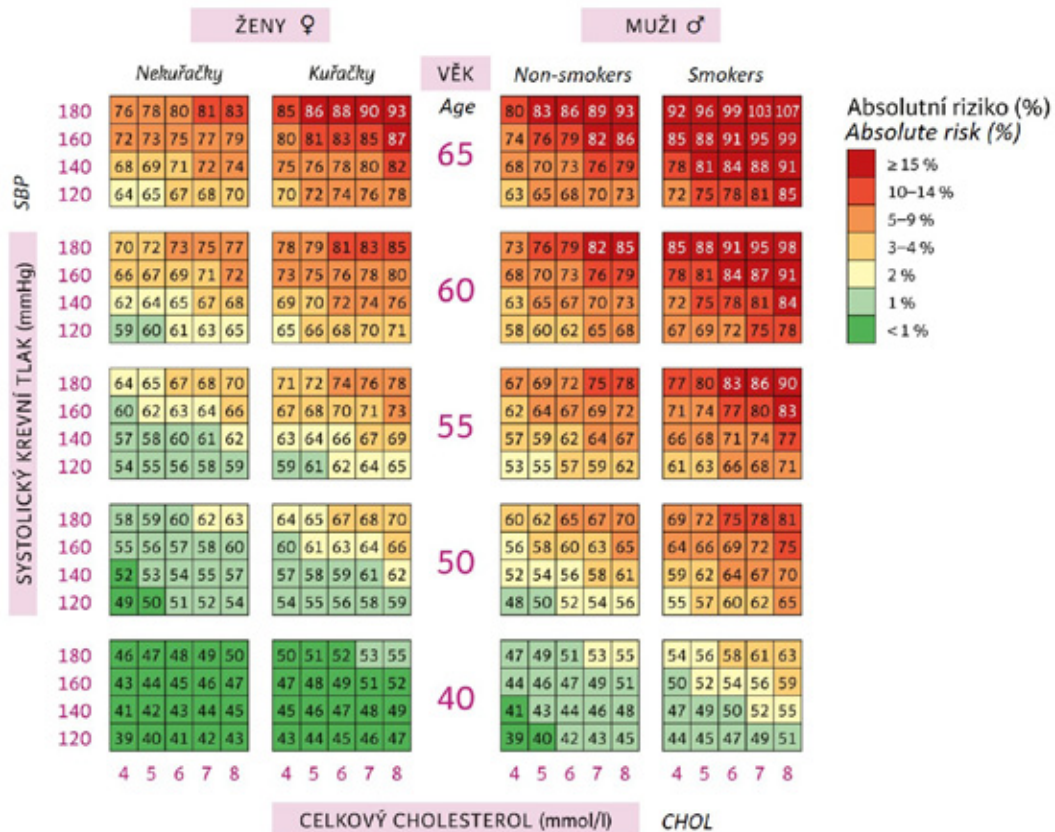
ŽENY ♀

MUŽI ♂

Nekuřačky

Kuřačky

VĚK

Age

Non-smokers

Smokers

Absolutní riziko (%)
Absolute risk (%)

≥ 15 %
10–14 %
5–9 %
3–4 %
2 %
1 %
< 1 %

SBP

SYSTOLICKÝ KREVNÍ TLAK (mmHg)

Age 65

| SBP | Nekuřačky | Kuřačky | Non-smokers | Smokers |
|---|---|---|---|---|
| 180 | 76 78 80 81 83 | 85 86 88 90 93 | 80 83 86 89 93 | 92 96 99 103 107 |
| 160 | 72 73 75 77 79 | 80 81 83 85 87 | 74 76 79 82 86 | 85 88 91 95 99 |
| 140 | 68 69 71 72 74 | 75 76 78 80 82 | 68 70 73 76 79 | 78 81 84 88 91 |
| 120 | 64 65 67 68 70 | 70 72 74 76 78 | 63 65 68 70 73 | 72 75 78 81 85 |

Age 60

| SBP | Nekuřačky | Kuřačky | Non-smokers | Smokers |
|---|---|---|---|---|
| 180 | 70 72 73 75 77 | 78 79 81 83 85 | 73 76 79 82 85 | 85 88 91 95 98 |
| 160 | 66 67 69 71 72 | 73 75 76 78 80 | 68 70 73 76 79 | 78 81 84 87 91 |
| 140 | 62 64 65 67 68 | 69 70 72 74 76 | 63 65 67 70 73 | 72 75 78 81 84 |
| 120 | 59 60 61 63 65 | 65 66 68 70 71 | 58 60 62 65 68 | 67 69 72 75 78 |

Age 55

| SBP | Nekuřačky | Kuřačky | Non-smokers | Smokers |
|---|---|---|---|---|
| 180 | 64 65 67 68 70 | 71 72 74 76 78 | 67 69 72 75 78 | 77 80 83 86 90 |
| 160 | 60 62 63 64 66 | 67 68 70 71 73 | 62 64 67 69 72 | 71 74 77 80 83 |
| 140 | 57 58 60 61 62 | 63 64 66 67 69 | 57 59 62 64 67 | 66 68 71 74 77 |
| 120 | 54 55 56 58 59 | 59 61 62 64 65 | 53 55 57 59 62 | 61 63 66 68 71 |

Age 50

| SBP | Nekuřačky | Kuřačky | Non-smokers | Smokers |
|---|---|---|---|---|
| 180 | 58 59 60 62 63 | 64 65 67 68 70 | 60 62 65 67 70 | 69 72 75 78 81 |
| 160 | 55 56 57 58 60 | 60 61 63 64 66 | 56 58 60 63 65 | 64 66 69 72 75 |
| 140 | 52 53 54 55 57 | 57 58 59 61 62 | 52 54 56 58 61 | 59 62 64 67 70 |
| 120 | 49 50 51 52 54 | 54 55 56 58 59 | 48 50 52 54 56 | 55 57 60 62 65 |

Age 40

| SBP | Nekuřačky | Kuřačky | Non-smokers | Smokers |
|---|---|---|---|---|
| 180 | 46 47 48 49 50 | 50 51 52 53 55 | 47 49 51 53 55 | 54 56 58 61 63 |
| 160 | 43 44 45 46 47 | 47 48 49 51 52 | 44 46 47 49 51 | 50 52 54 56 59 |
| 140 | 41 42 43 44 45 | 45 46 47 48 49 | 41 43 44 46 48 | 47 49 50 52 55 |
| 120 | 39 40 41 42 43 | 43 44 45 46 47 | 39 40 42 43 45 | 44 45 47 49 51 |

4 5 6 7 8   4 5 6 7 8   4 5 6 7 8   4 5 6 7 8

CELKOVÝ CHOLESTEROL (mmol/l)

CHOL